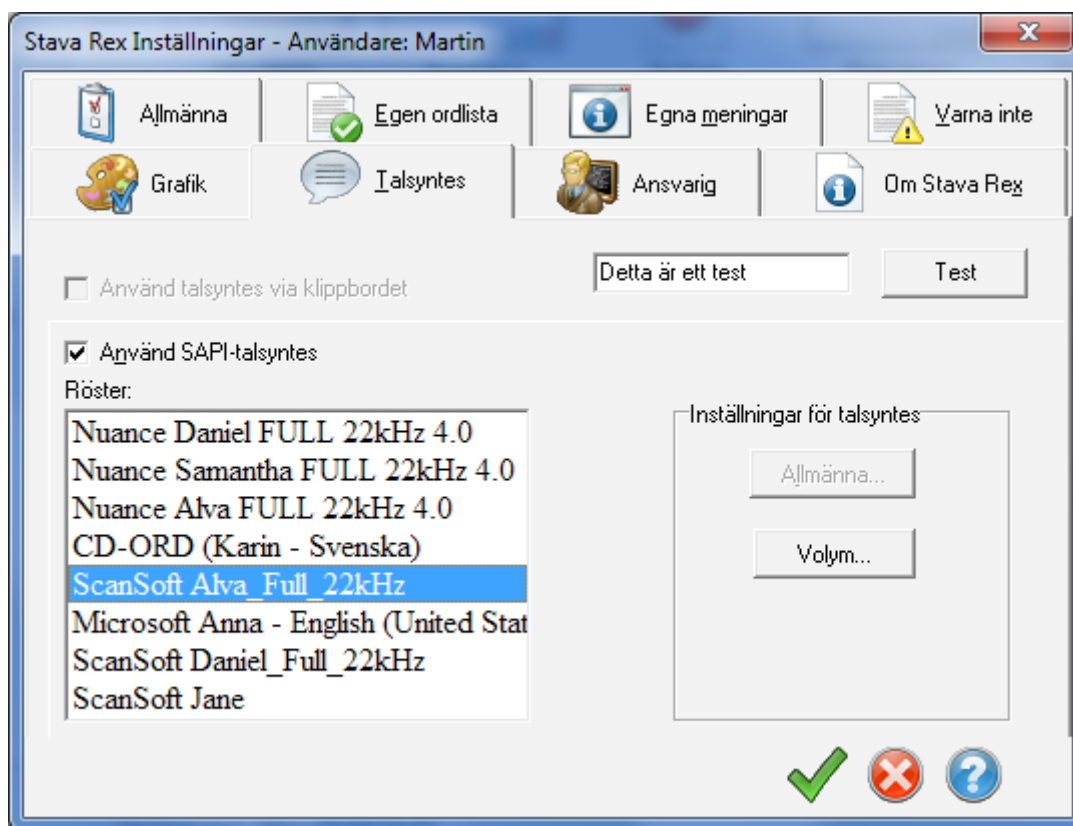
Stava Rex Inställningar - Användare: Martin

Allmänna
Egen ordlista
Egna meningar
Varna inte
Grafik
Talsyntes
Ansvarig
Om Stava Rex

Använd talsyntes via klippbordet
Detta är ett test
Test

Använd SAPI-talsyntes
Röster:
Nuance Daniel FULL 22kHz 4.0
Nuance Samantha FULL 22kHz 4.0
Nuance Alva FULL 22kHz 4.0
CD-ORD (Karin - Svenska)
ScanSoft Alva_Full_22kHz
Microsoft Anna - English (United Stat
ScanSoft Daniel_Full_22kHz
ScanSoft Jane

Inställningar för talsyntes
Allmänna...
Volym...